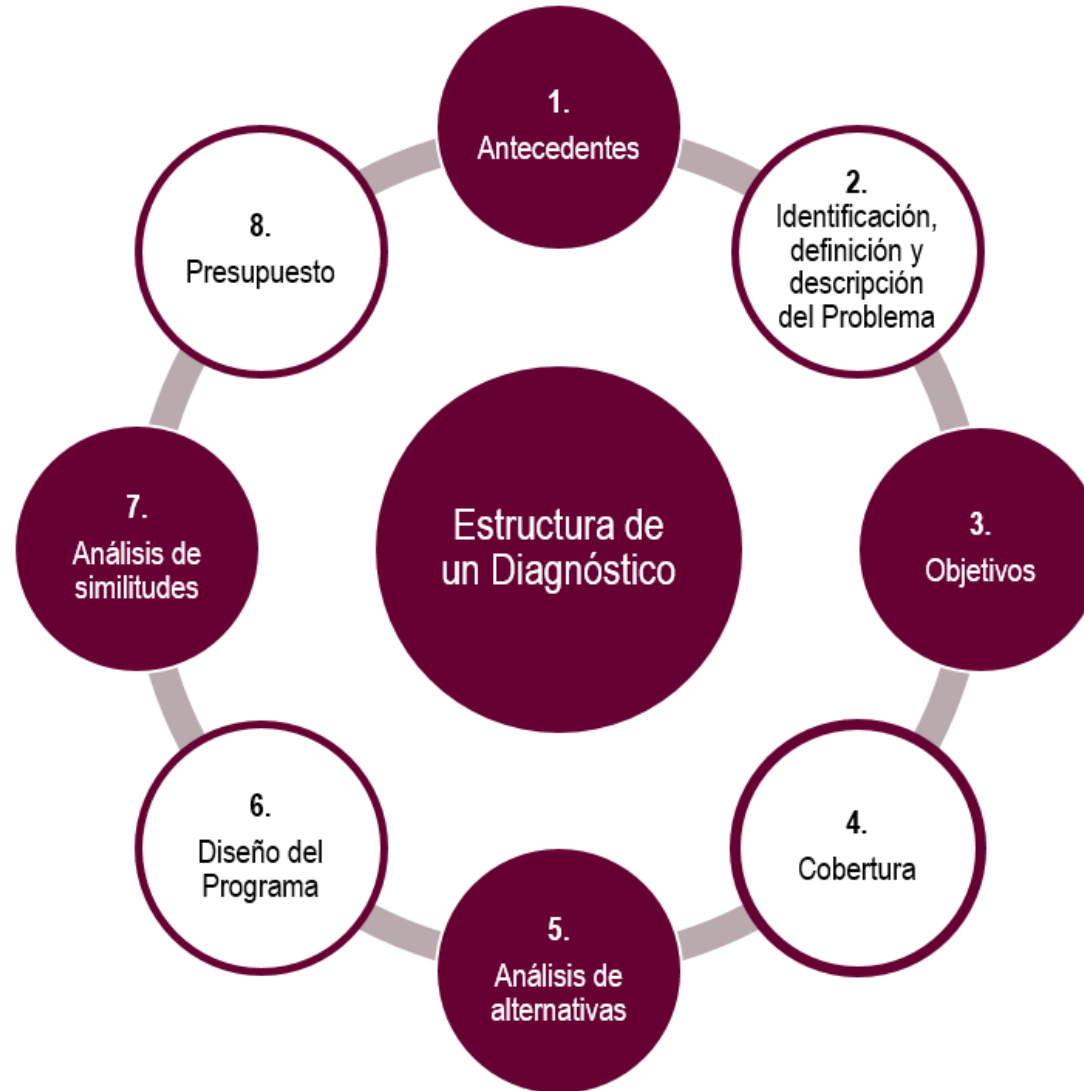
Estructura de un Diagnóstico

1.
Antecedentes

2.
Identificación, definición y descripción del Problema

3.
Objetivos

4.
Cobertura

5.
Análisis de alternativas

6.
Diseño del Programa

7.
Análisis de similitudes

8.
Presupuesto